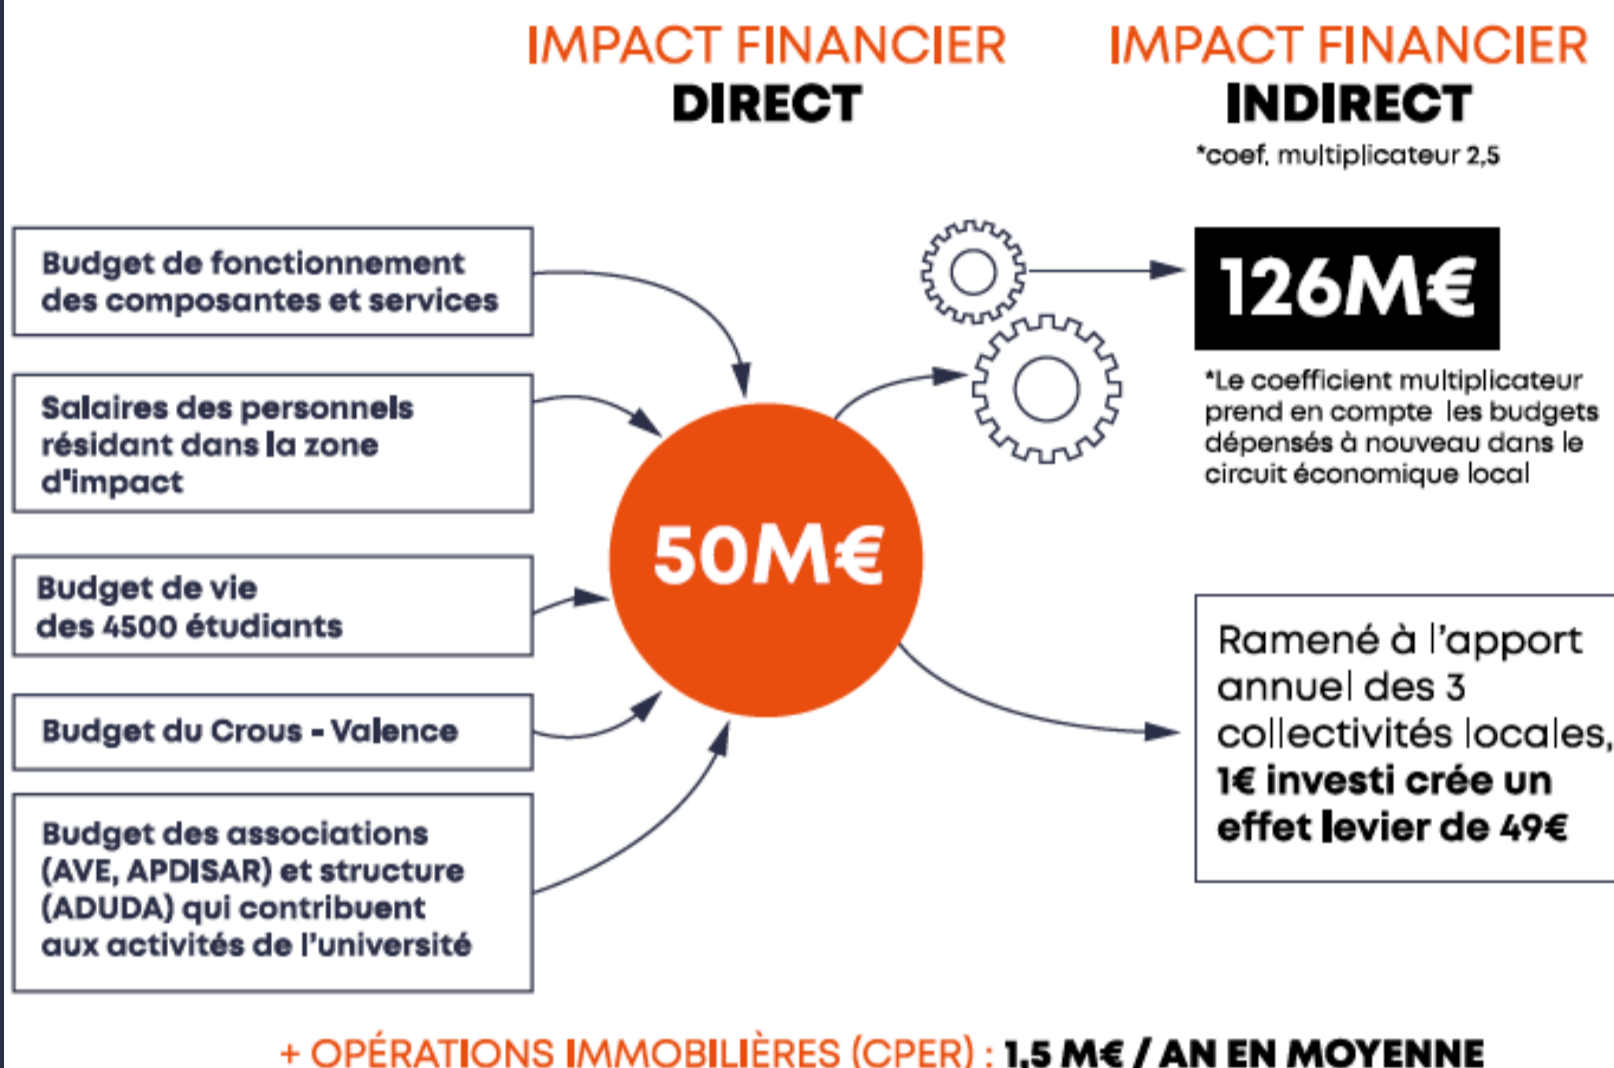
IMPACT FINANCIER
DIRECT

IMPACT FINANCIER
INDIRECT
*coef. multiplicateur 2,5

Budget de fonctionnement des composantes et services

Salaires des personnels résidant dans la zone d'impact

Budget de vie des 4500 étudiants

Budget du Crous - Valence

Budget des associations (AVE, APDISAR) et structure (ADUDA) qui contribuent aux activités de l'université

50M€

126M€

*Le coefficient multiplicateur prend en compte les budgets dépensés à nouveau dans le circuit économique local

Ramené à l'apport annuel des 3 collectivités locales, 1€ investi crée un effet levier de 49€

+ OPÉRATIONS IMMOBILIÈRES (CPER) : 1,5 M€ / AN EN MOYENNE